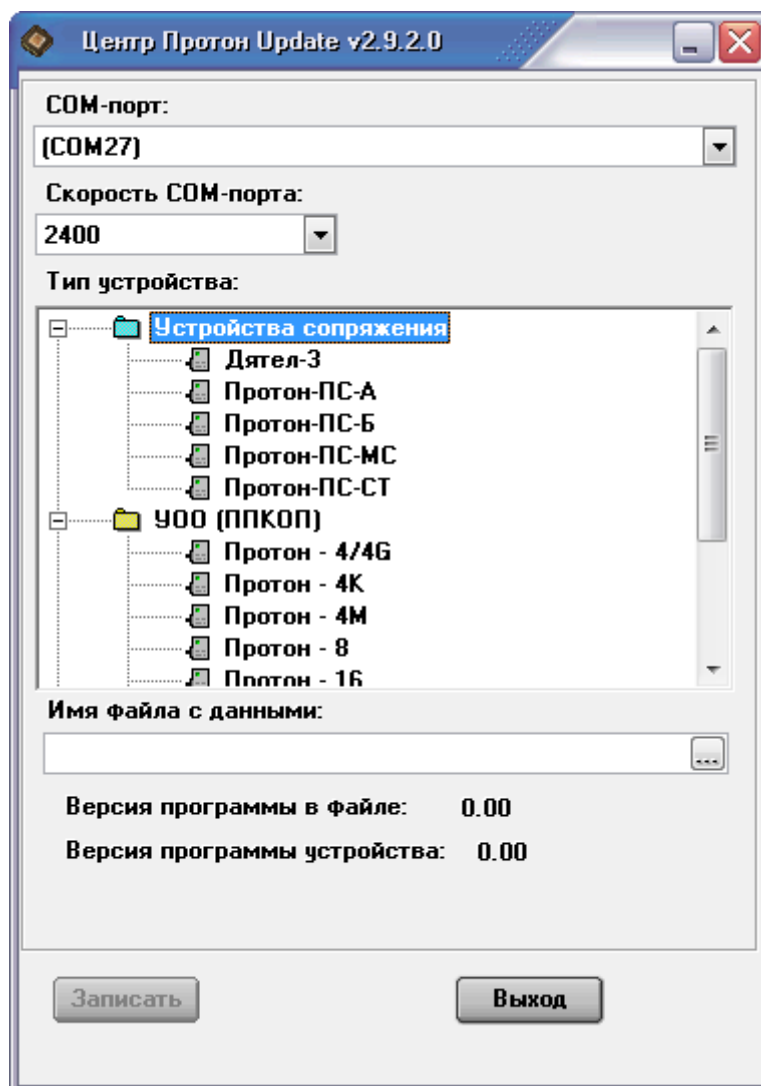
Центр Протон Update v2.9.2.0

COM-порт:

(COM27)

Скорость COM-порта:

2400

Тип устройства:

Устройства сопряжения
Дятел-3
Протон-ПС-А
Протон-ПС-Б
Протон-ПС-МС
Протон-ПС-СТ
УОО (ППКОП)
Протон - 4/4G
Протон - 4K
Протон - 4M
Протон - 8
Протон - 16

Имя файла с данными:

...

Версия программы в Файле: 0.00

Версия программы устройства: 0.00

Записать

Выход